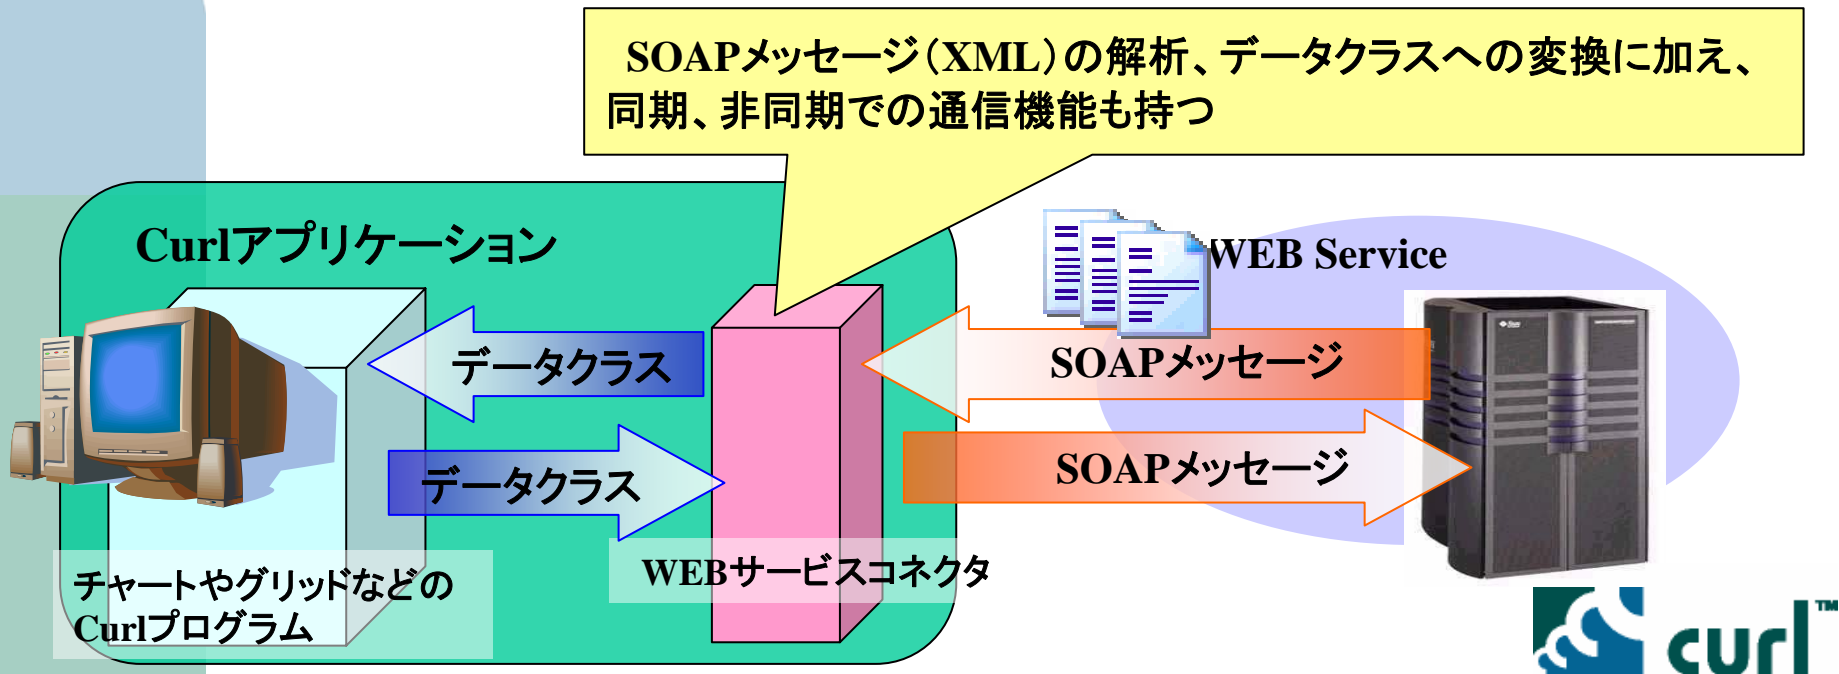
SOAPメッセージ(XML)の解析、データクラスへの変換に加え、同期、非同期での通信機能も持つ

Curlアプリケーション

WEB Service

データクラス

データクラス

SOAPメッセージ

SOAPメッセージ

チャートやグリッドなどのCurlプログラム

WEBサービスコネクタ

curl™